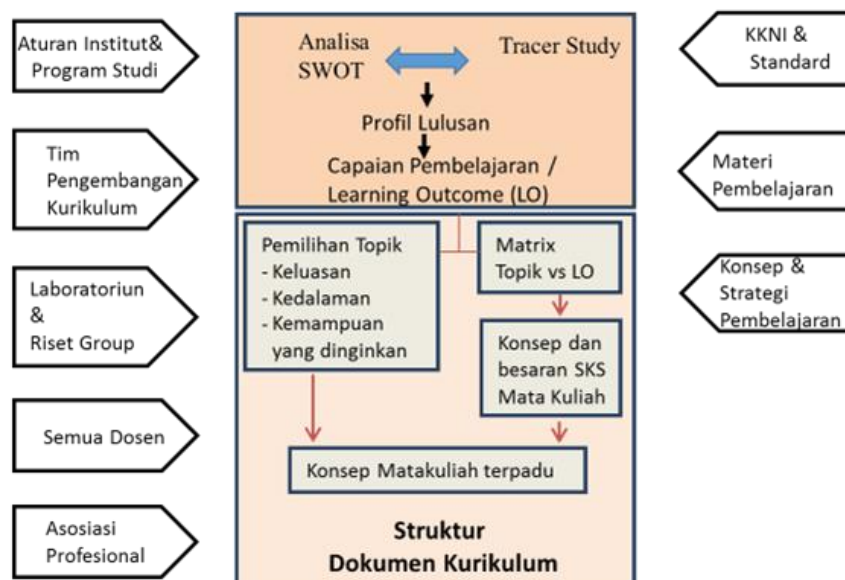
Aturan Institut& Program Studi

Tim Pengembangan Kurikulum

Laboratoriun & Riset Group

Semua Dosen

Asosiasi Profesional

Analisa SWOT

Tracer Study

Profil Lulusan

Capaian Pembelajaran / Learning Outcome (LO)

Pemilihan Topik
- Keluasan
- Kedalaman
- Kemampuan yang dinginkan

Matrix Topik vs LO

Konsep dan besaran SKS Mata Kuliah

Konsep Matakuliah terpadu

Struktur Dokumen Kurikulum

KKNI & Standard

Materi Pembelajaran

Konsep & Strategi Pembelajaran